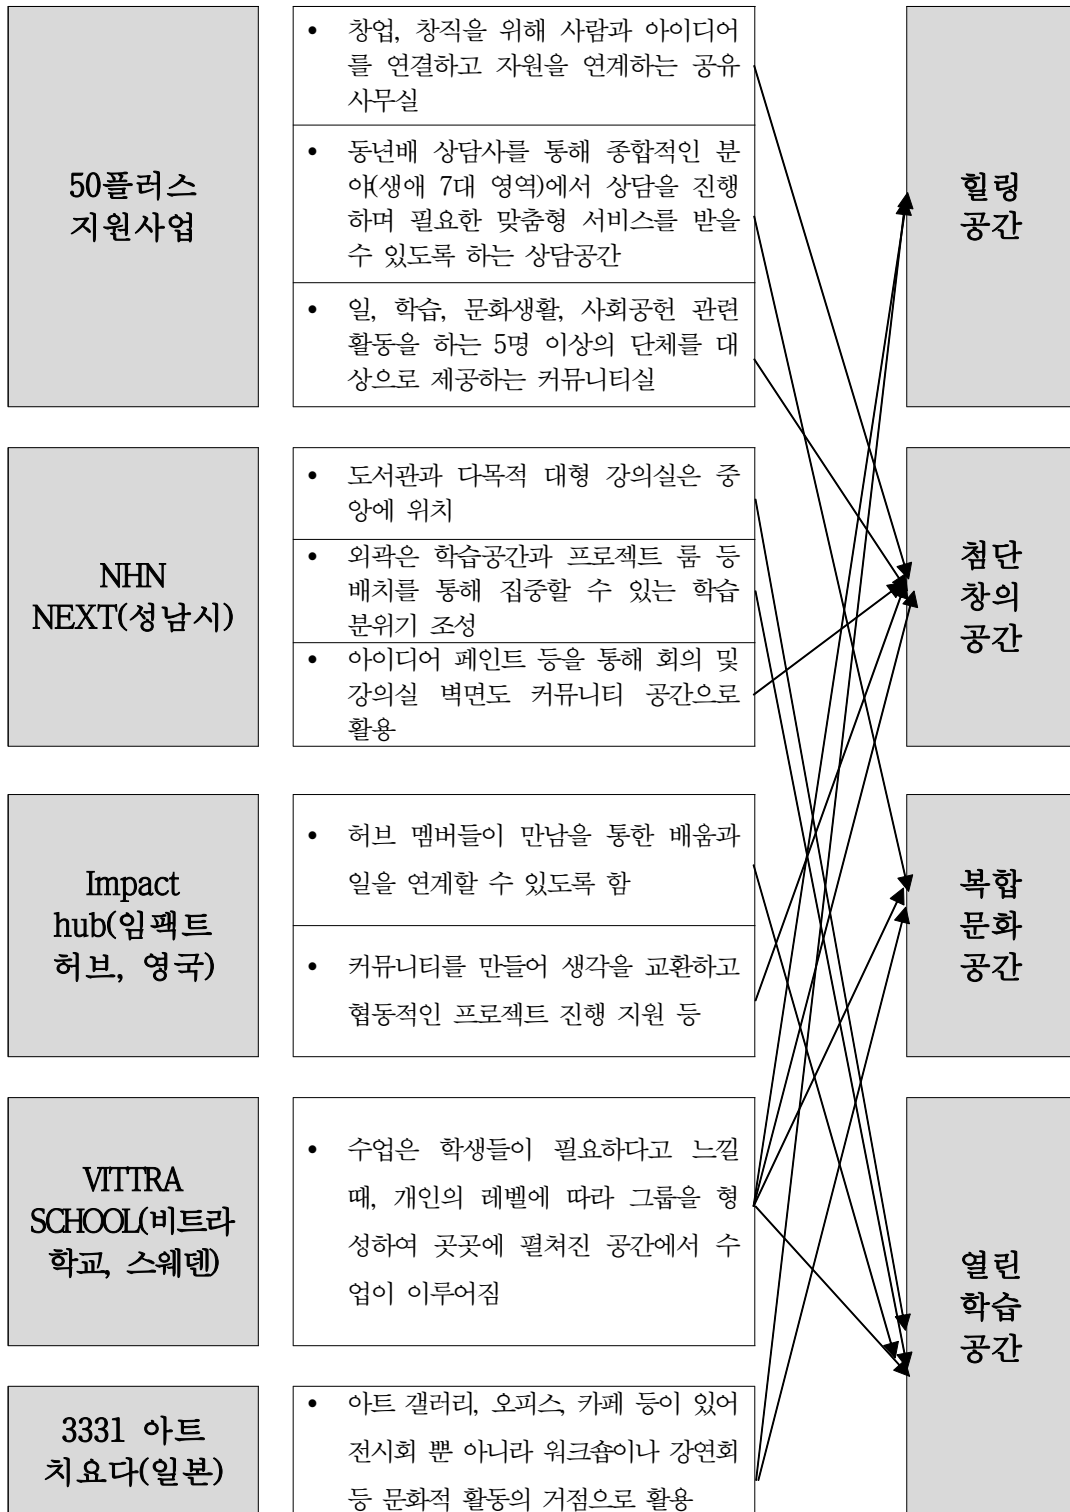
50플러스 지원사업

• 창업, 창직을 위해 사람과 아이디어를 연결하고 자원을 연계하는 공유 사무실

• 동년배 상담사를 통해 종합적인 분야(생애 7대 영역)에서 상담을 진행하며 필요한 맞춤형 서비스를 받을 수 있도록 하는 상담공간

• 일, 학습, 문화생활, 사회공헌 관련 활동을 하는 5명 이상의 단체를 대상으로 제공하는 커뮤니티실

NHN NEXT(성남시)

• 도서관과 다목적 대형 강의실은 중앙에 위치

• 외곽은 학습공간과 프로젝트 룸 등 배치를 통해 집중할 수 있는 학습 분위기 조성

• 아이디어 페인트 등을 통해 회의 및 강의실 벽면도 커뮤니티 공간으로 활용

Impact hub(임팩트 허브, 영국)

• 허브 멤버들이 만남을 통한 배움과 일을 연계할 수 있도록 함

• 커뮤니티를 만들어 생각을 교환하고 협동적인 프로젝트 진행 지원 등

VITTRA SCHOOL(비트라 학교, 스웨덴)

• 수업은 학생들이 필요하다고 느낄 때, 개인의 레벨에 따라 그룹을 형성하여 곳곳에 펼쳐진 공간에서 수업이 이루어짐

3331 아트 치요다(일본)

• 아트 갤러리, 오피스, 카페 등이 있어 전시회 뿐 아니라 워크숍이나 강연회 등 문화적 활동의 거점으로 활용

힐링 공간

첨단 창의 공간

복합 문화 공간

열린 학습 공간